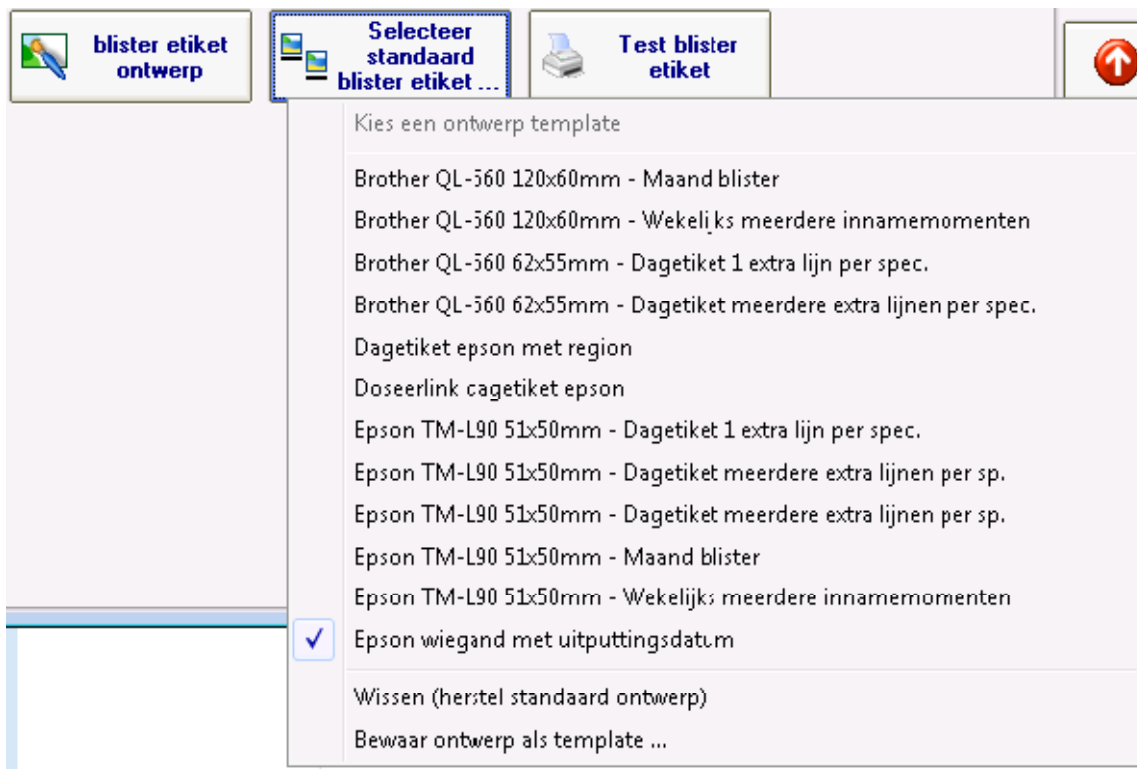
blister etiket ontwerp

Selecteer standaard blister etiket ...

Test blister etiket

Kies een ontwerp template

Brother QL-560 120x60mm - Maand blister

Brother QL-560 120x60mm - Wekelijks meerdere innamemomenten

Brother QL-560 62x55mm - Dagetiket 1 extra lijn per spec.

Brother QL-560 62x55mm - Dagetiket meerdere extra lijnen per spec.

Dagetiket epson met region

Doseerlink dagetiket epson

Epson TM-L90 51x50mm - Dagetiket 1 extra lijn per spec.

Epson TM-L90 51x50mm - Dagetiket meerdere extra lijnen per sp.

Epson TM-L90 51x50mm - Dagetiket meerdere extra lijnen per sp.

Epson TM-L90 51x50mm - Maand blister

Epson TM-L90 51x50mm - Wekelijks meerdere innamemomenten

Epson wiegand met uitputtingsdatum

Wissen (herstel standaard ontwerp)

Bewaar ontwerp als template ...